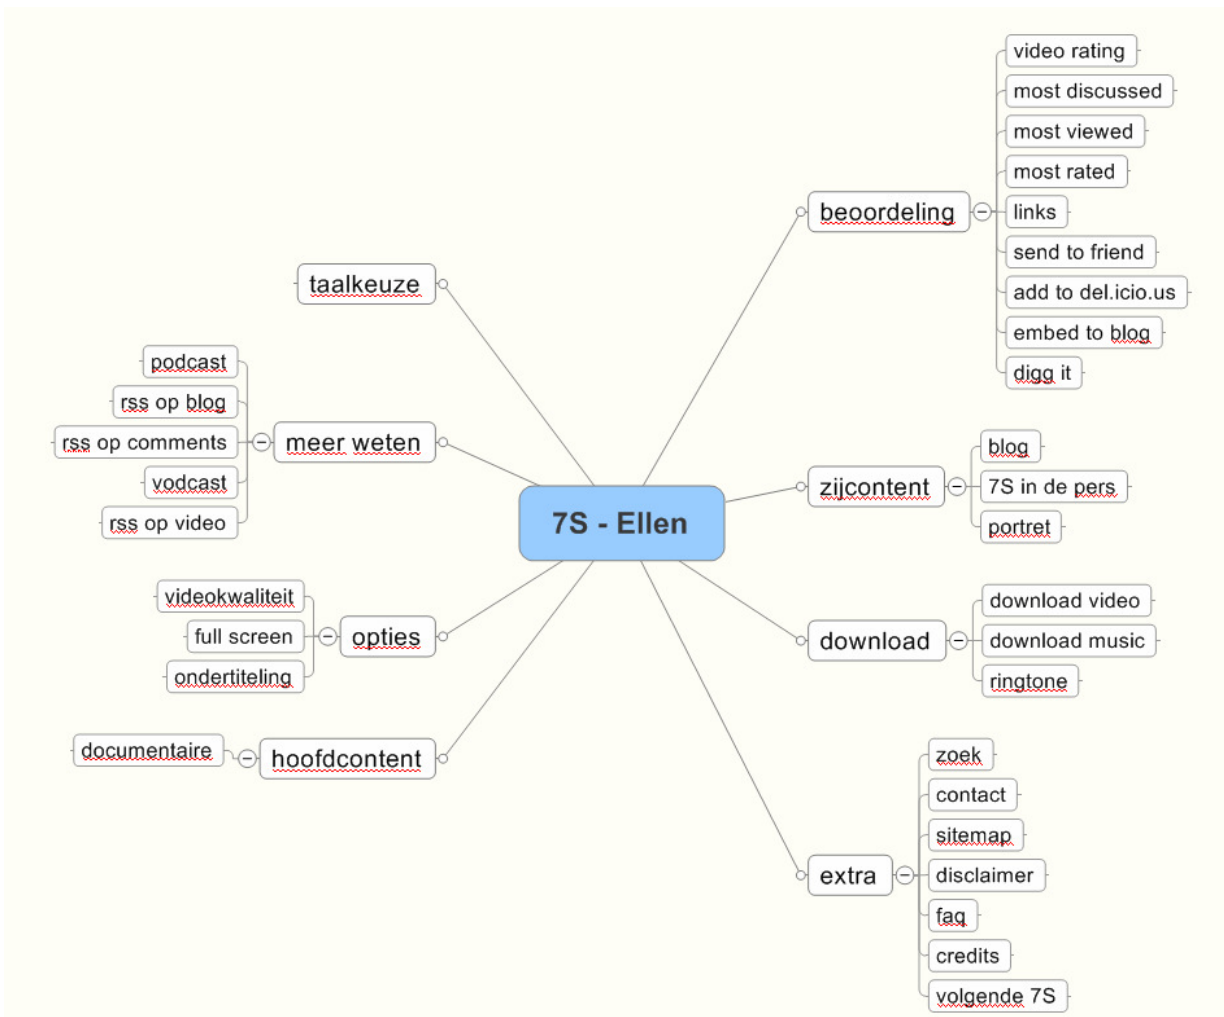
7S - Ellen

taalkeuze

meer weten
podcast
rss op blog
rss op comments
vodcast
rss op video

opties
videokwaliteit
full screen
ondertiteling

hoofdcontent
documentaire

beoordeling
video rating
most discussed
most viewed
most rated
links
send to friend
add to del.icio.us
embed to blog
digg it

zijcontent
blog
7S in de pers
portret

download
download video
download music
ringtone

extra
zoek
contact
sitemap
disclaimer
faq
credits
volgende 7S